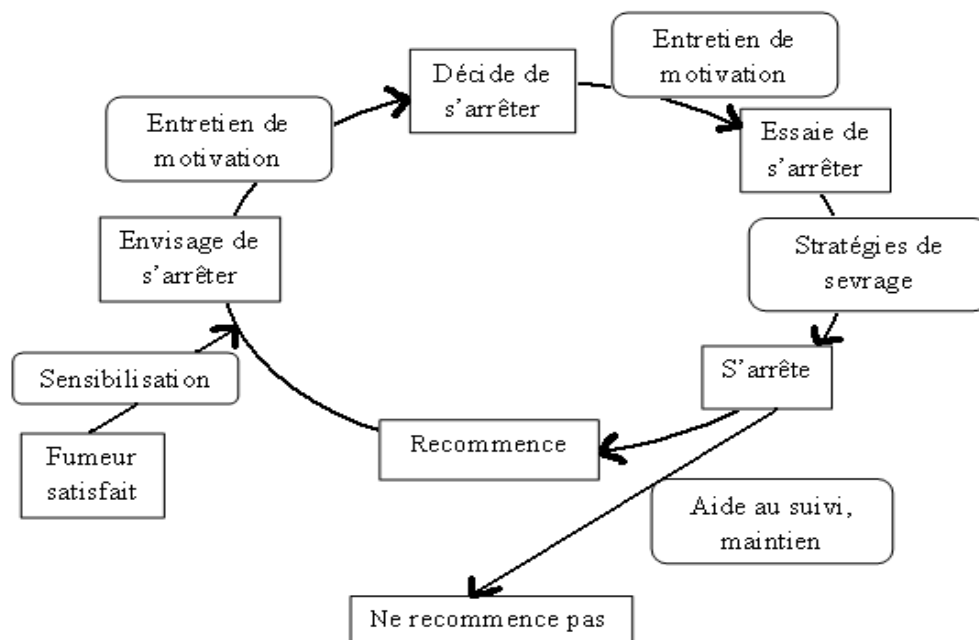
Décide de s’arrêter

Entretien de motivation

Essaie de s’arrêter

Entretien de motivation

Envisage de s’arrêter

Stratégies de sevrage

S’arrête

Sensibilisation

Fumeur satisfait

Recommence

Aide au suivi, maintien

Ne recommence pas